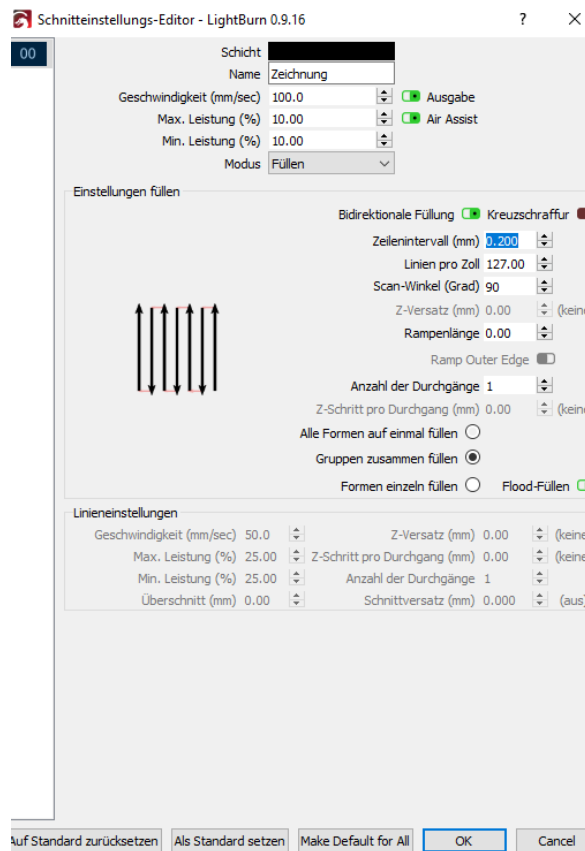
Schnitteinstellungs-Editor - LightBurn 0.9.16

?

×

00

Schicht

Name Zeichnung

Geschwindigkeit (mm/sec) 100.0

Ausgabe

Max. Leistung (%) 10.00

Air Assist

Min. Leistung (%) 10.00

Modus Füllen

Einstellungen füllen

Bidirektionale Füllung

Kreuzschraffur

Zeilenintervall (mm) 0.200

Linien pro Zoll 127.00

Scan-Winkel (Grad) 90

Z-Versatz (mm) 0.00

(keine

Rampenlänge 0.00

Ramp Outer Edge

Anzahl der Durchgänge 1

Z-Schritt pro Durchgang (mm) 0.00

(keine

Alle Formen auf einmal füllen

Gruppen zusammen füllen

Formen einzeln füllen

Flood-Füllen

Linieneinstellungen

Geschwindigkeit (mm/sec) 50.0

Z-Versatz (mm) 0.00

(keine

Max. Leistung (%) 25.00

Z-Schritt pro Durchgang (mm) 0.00

(keine

Min. Leistung (%) 25.00

Anzahl der Durchgänge 1

Überschnitt (mm) 0.00

Schnittversatz (mm) 0.000

(aus)

Auf Standard zurücksetzen

Als Standard setzen

Make Default for All

OK

Cancel